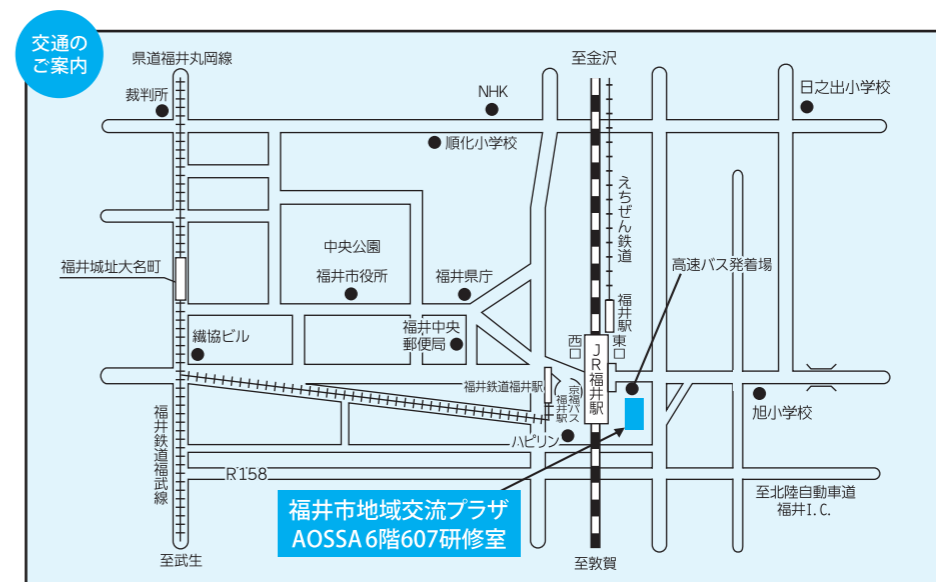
交通の
ご案内

県道福井丸岡線

至金沢

裁判所

NHK

日之出小学校

順化小学校

えちぜん鉄道

中央公園

福井市役所

福井県庁

高速バス発着場

福井城址大名町

福井駅

福井中央郵便局

繊協ビル

西口

JR福井駅

東口

福井鉄道福井駅

京福バス福井駅

旭小学校

福井鉄道福武線

ハピリン

R158

至北陸自動車道
福井I.C.

福井市地域交流プラザ
AOSSA 6階607研修室

至武生

至敦賀